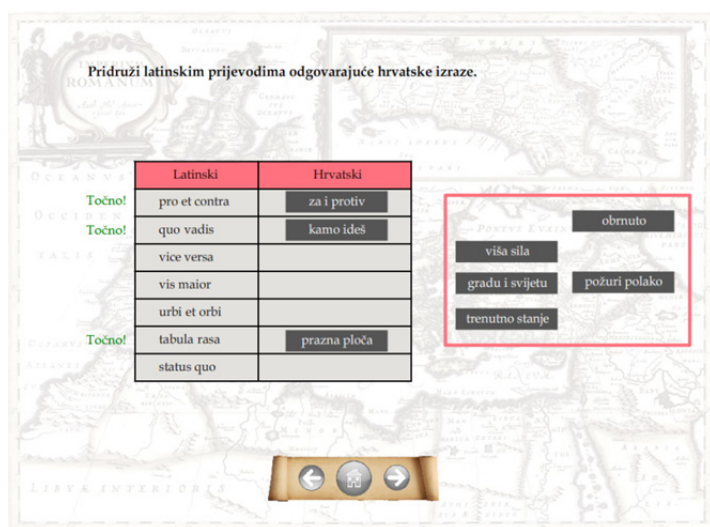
Pridruži latinskim prijevodima odgovarajuće hrvatske izraze.

| | Latinski | Hrvatski |
|---|---|---|
| Točno! | pro et contra | za i protiv |
| Točno! | quo vadis | kamo ideš |
| | vice versa | |
| | vis maior | |
| | urbi et orbi | |
| Točno! | tabula rasa | prazna ploča |
| | status quo | |

obrnuto

viša sila

gradu i svijetu

požuri polako

trenutno stanje